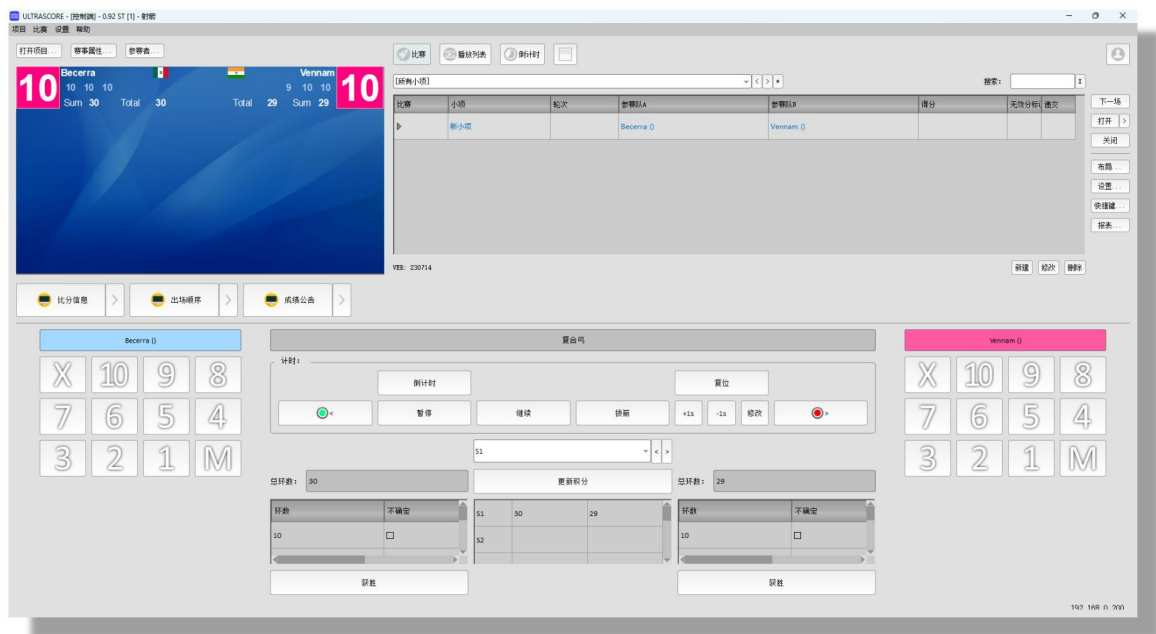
ULTRASCORE - [控制端] - 0.92 ST [1] - 射箭
项目 比赛 设置 帮助

打开项目... 赛事属性... 参赛者...

10 Becerra 10 10 10 Sum 30 Total 30
Vennam 9 10 10 Total 29 Sum 29 10

比赛 播放列表 倒计时

[所有小项]
搜索:

| 比赛 | 小项 | 轮次 | 参赛队A | 参赛队B | 得分 | 无效分标 | 递交 |
|---|---|---|---|---|---|---|---|
| | 新小项 | | Becerra () | Vennam () | | | |

下一场
打开
关闭
布局...
设置...
快捷键...
报表...

VER: 230714
新建 修改 删除

比分信息 出场顺序 成绩公告

Becerra ()
X 10 9 8
7 6 5 4
3 2 1 M

复合弓

计时:
倒计时 复位
< 暂停 继续 换箭 +1s -1s 修改 >

S1

总环数: 30 更新积分 总环数: 29

| 环数 | 不确定 |
|---|---|
| 10 | ☐ |

| S1 | 30 | 29 |
|---|---|---|
| S2 | | |

| 环数 | 不确定 |
|---|---|
| 10 | ☐ |

获胜 获胜

Vennam ()
X 10 9 8
7 6 5 4
3 2 1 M

192.168.0.200